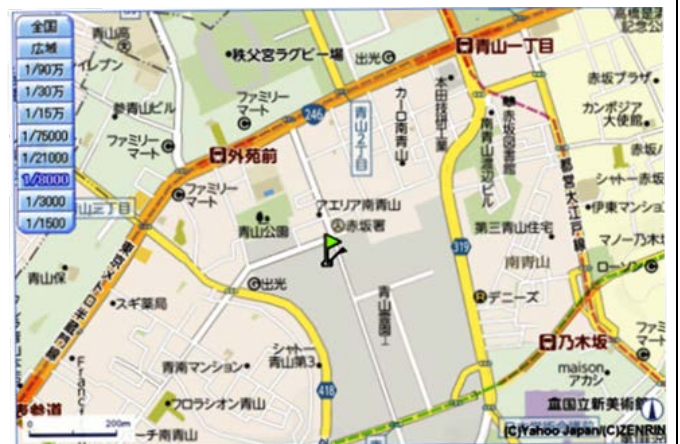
全国
広域
1/90万
1/30万
1/15万
1/75000
1/21000
1/8000
1/3000
1/1500

青山高
イレブン
•秩父宮ラグビー場
出光
青山一丁目
高橋是清
記念公
赤坂プラザ
カンボジア大使館
赤坂
参青山ビル
ファミリーマート
246
ファミリーマート
青山2丁目
カーロ南青山
本田技研工業
赤坂図書館
青山墓地ビル
外苑前
都営大江戸線
シャトー赤坂
ファミリーマート
アエリア南青山
赤坂署
•伊東マンション
山三丁目
青山公園
第三青山住宅
マノー外木
319
青山保
出光
南青山
ローソン
•スギ薬局
青山霊園
デニーズ
東京メトロ銀座線
シャトー青山第3
乃木坂
青南マンション
ファミ
Franc
418
maison アカシ
表参道
フロラシオン青山
国立新美術館
200m
ーチ南青山
(C)Yahoo Japan(C)ZENRIN